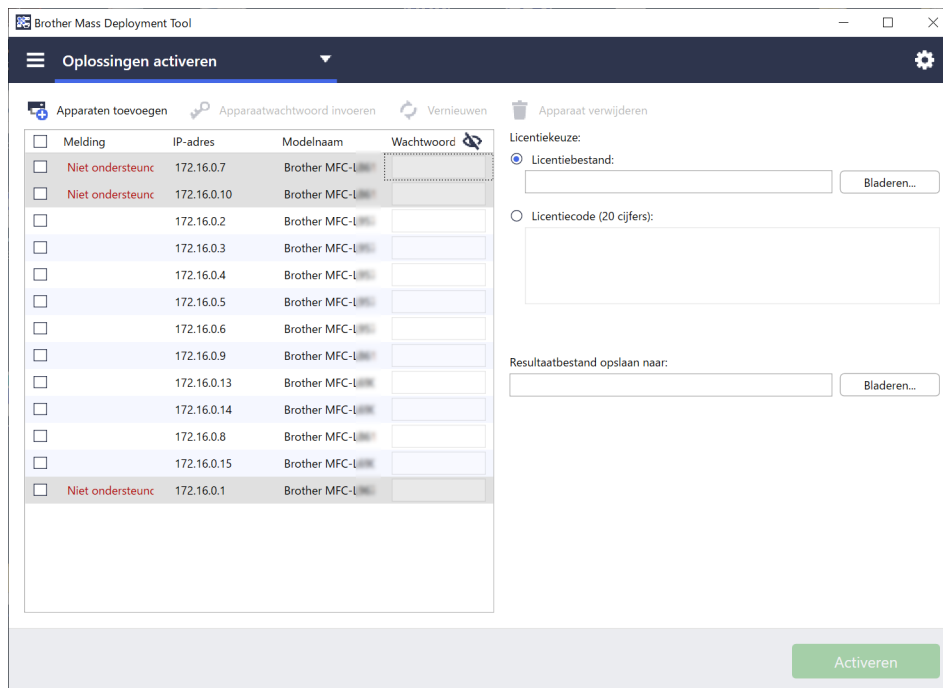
Brother Mass Deployment Tool

Oplossingen activeren

Apparaten toevoegen
Apparaatwachtwoord invoeren
Vernieuwen
Apparaat verwijderen

| | Melding | IP-adres | Modelnaam | Wachtwoord |
|---|---|---|---|---|
| ☐ | Niet ondersteunc | 172.16.0.7 | Brother MFC-L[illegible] | |
| ☐ | Niet ondersteunc | 172.16.0.10 | Brother MFC-L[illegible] | |
| ☐ | | 172.16.0.2 | Brother MFC-L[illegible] | |
| ☐ | | 172.16.0.3 | Brother MFC-L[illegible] | |
| ☐ | | 172.16.0.4 | Brother MFC-L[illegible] | |
| ☐ | | 172.16.0.5 | Brother MFC-L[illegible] | |
| ☐ | | 172.16.0.6 | Brother MFC-L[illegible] | |
| ☐ | | 172.16.0.9 | Brother MFC-L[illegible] | |
| ☐ | | 172.16.0.13 | Brother MFC-L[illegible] | |
| ☐ | | 172.16.0.14 | Brother MFC-L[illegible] | |
| ☐ | | 172.16.0.8 | Brother MFC-L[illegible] | |
| ☐ | | 172.16.0.15 | Brother MFC-L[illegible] | |
| ☐ | Niet ondersteunc | 172.16.0.1 | Brother MFC-L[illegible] | |

Licentiekeuze:
Licentiebestand:
Bladeren...
Licentiecode (20 cijfers):

Resultaatbestand opslaan naar:
Bladeren...

Activeren